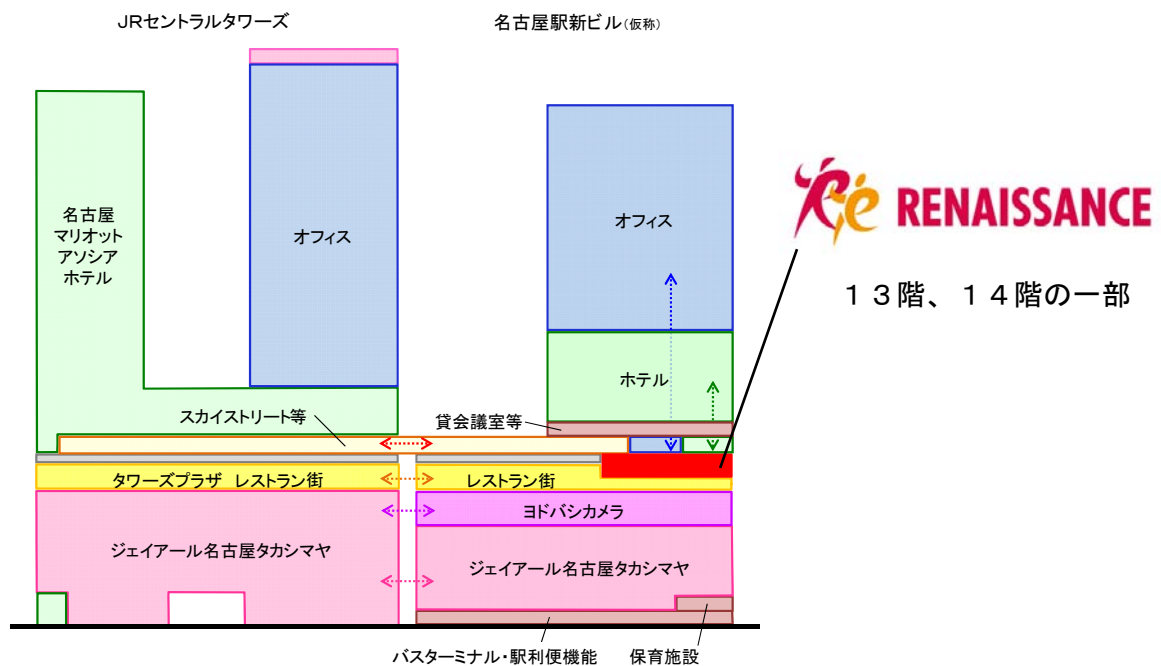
JRセントラルタワーズ

名古屋駅新ビル(仮称)

名古屋
マリオット
アソシア
ホテル

オフィス

オフィス

RENAISSANCE

１３階、１４階の一部

ホテル

スカイストリート等

貸会議室等

タワーズプラザ レストラン街

レストラン街

ヨドバシカメラ

ジェイアール名古屋タカシマヤ

ジェイアール名古屋タカシマヤ

バスターミナル・駅利便機能

保育施設